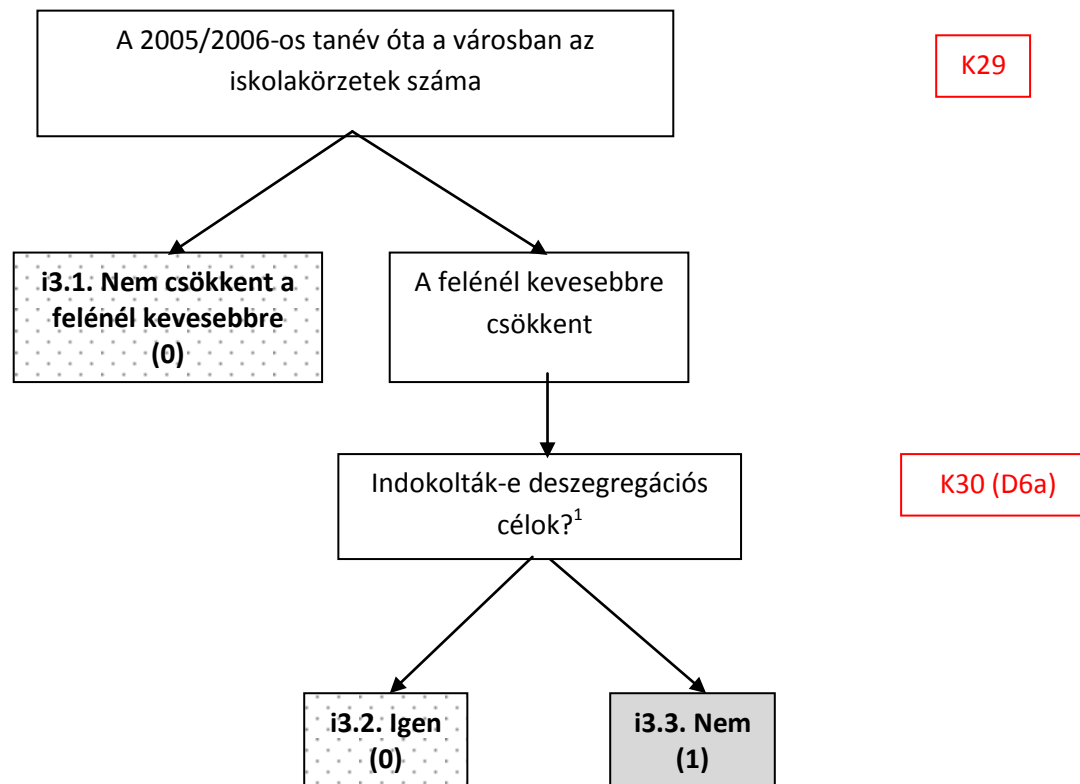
A 2005/2006-os tanév óta a városban az iskolakörzetek száma

K29

i3.1. Nem csökkent a felénél kevesebbre (0)

A felénél kevesebbre csökkent

Indokolták-e deszegregációs célok?$^1$

K30 (D6a)

i3.2. Igen (0)

i3.3. Nem (1)